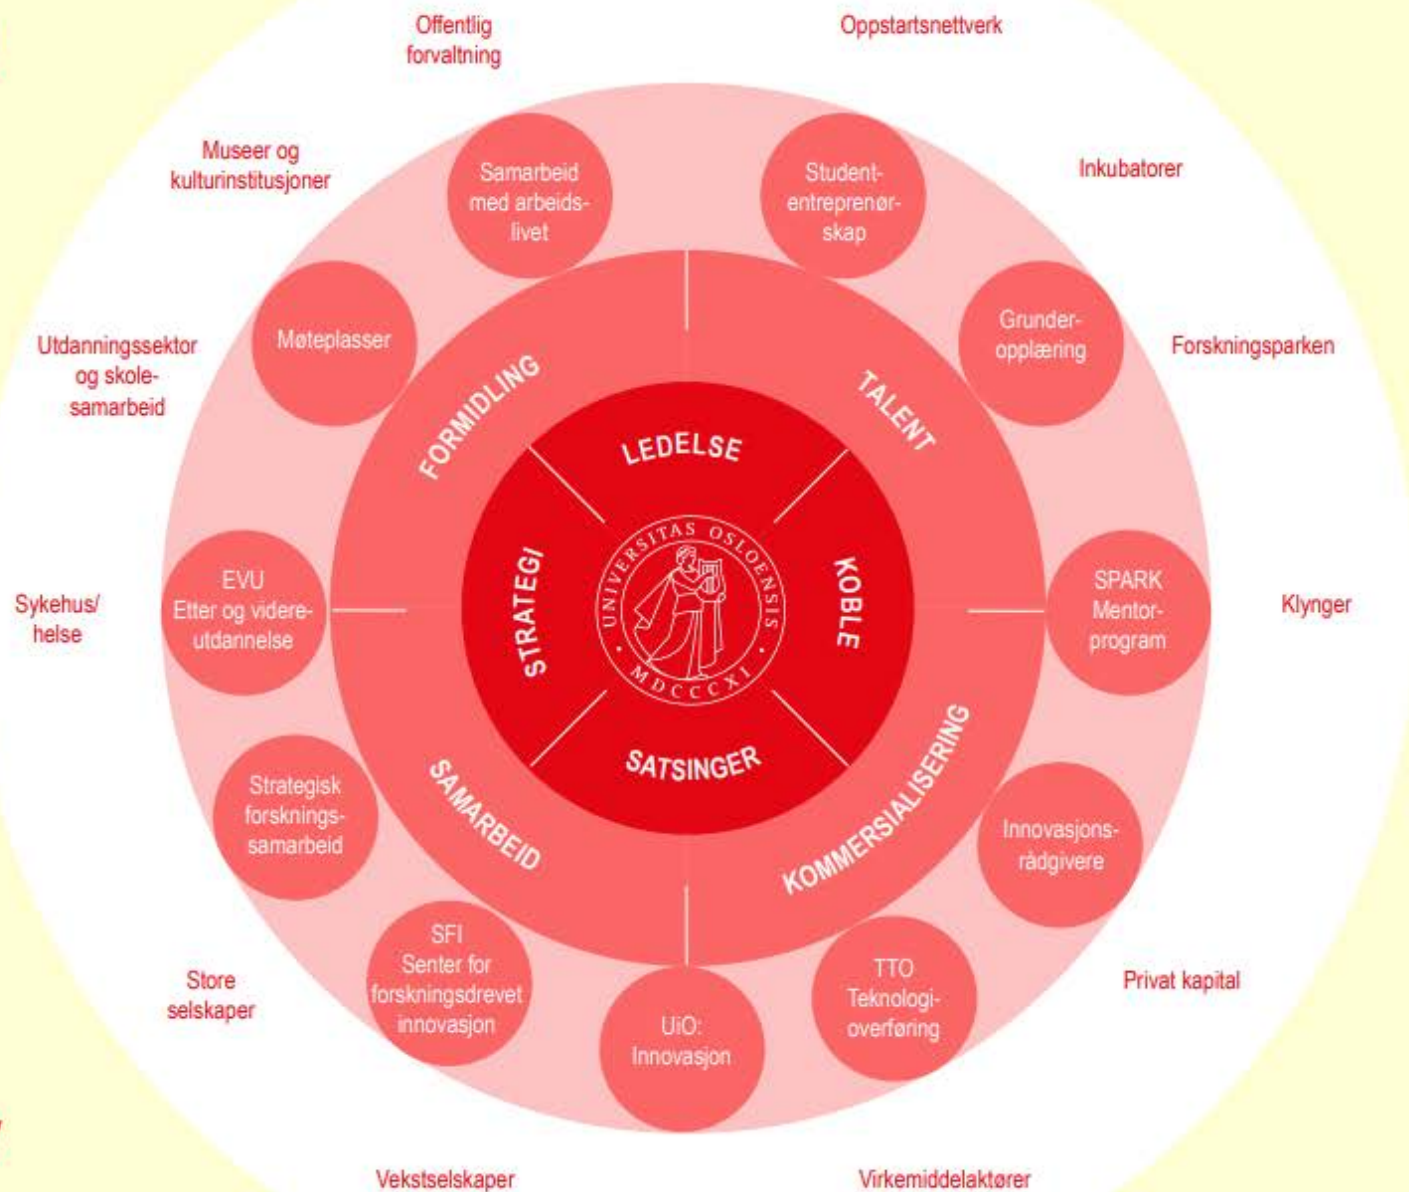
Offentlig forvaltning

Oppstartsnettverk

Museer og kulturinstitusjoner

Samarbeid med arbeidslivet

Studententreprenørskap

Inkubatorer

Møteplasser

Grunderopplæring

Utdanningssektor og skolesamarbeid

Forskningsparken

FORMIDLING

TALENT

LEDELSE

STRATEGI

KOBLE

SATSINGER

UNIVERSITAS OSLOENSIS MDCCCXI

EVU Etter og videreutdannelse

SPARK Mentorprogram

Sykehus/ helse

Klynger

SAMARBEID

KOMMERSIALISERING

Strategisk forskningssamarbeid

Innovasjonsrådgivere

SFI Senter for forskningsdrevet innovasjon

UiO: Innovasjon

TTO Teknologioverføring

Store selskaper

Privat kapital

Vekstselskaper

Virkemiddelaktører